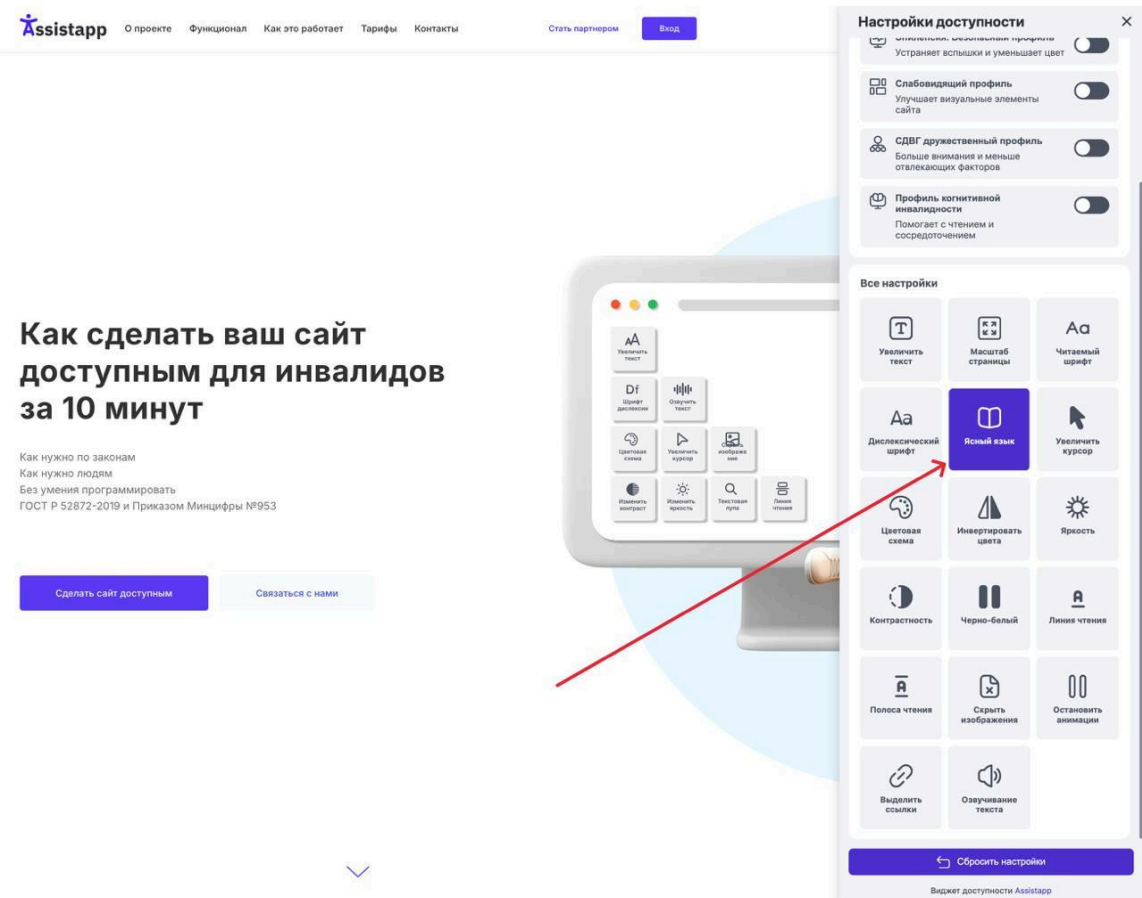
Assistapp О проекте Функционал Как это работает Тарифы Контакты Стать партнером Вход

Как сделать ваш сайт доступным для инвалидов за 10 минут

Как нужно по законам
Как нужно людям
Без умения программировать
ГОСТ Р 52872-2019 и Приказом Минцифры №953

Сделать сайт доступным Связаться с нами

Увеличить текст
Шрифт дислексии
Озвучить текст
Цветовая схема
Увеличить курсор
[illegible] изображение
Изменить контраст
Изменить яркость
Текстовая лупа
Линия чтения

Настройки доступности ×

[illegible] Безопасный профиль
Устраняет вспышки и уменьшает цвет

Слабовидящий профиль
Улучшает визуальные элементы сайта

СДВГ дружественный профиль
Больше внимания и меньше отвлекающих факторов

Профиль когнитивной инвалидности
Помогает с чтением и сосредоточением

Все настройки

Увеличить текст
Масштаб страницы
Читаемый шрифт
Дислексический шрифт
Ясный язык
Увеличить курсор
Цветовая схема
Инвертировать цвета
Яркость
Контрастность
Черно-белый
Линия чтения
Полоса чтения
Скрыть изображения
Остановить анимации
Выделить ссылки
Озвучивание текста

Сбросить настройки

Виджет доступности Assistapp